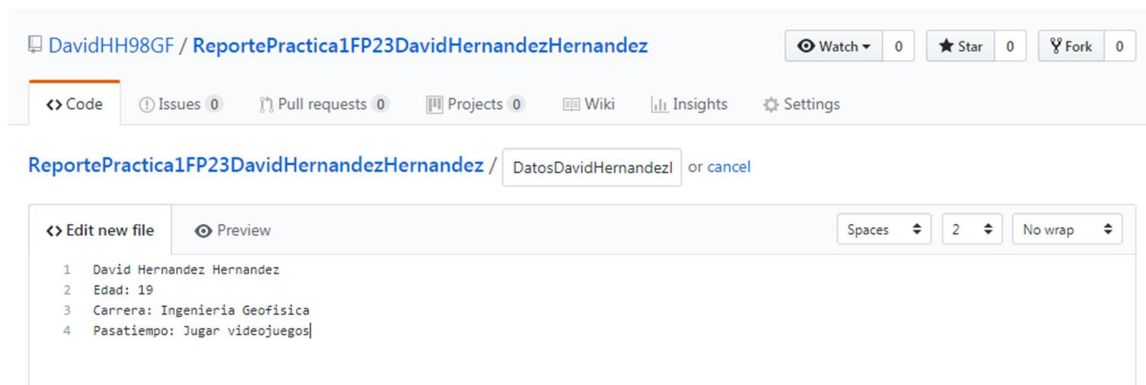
DavidHH98GF / ReportePractica1FP23DavidHernandezHernandez

Watch 0 Star 0 Fork 0

<> Code Issues 0 Pull requests 0 Projects 0 Wiki Insights Settings

ReportePractica1FP23DavidHernandezHernandez / DatosDavidHernandezI or cancel

<> Edit new file Preview Spaces 2 No wrap

1 David Hernandez Hernandez
2 Edad: 19
3 Carrera: Ingenieria Geofisica
4 Pasatiempo: Jugar videojuegos